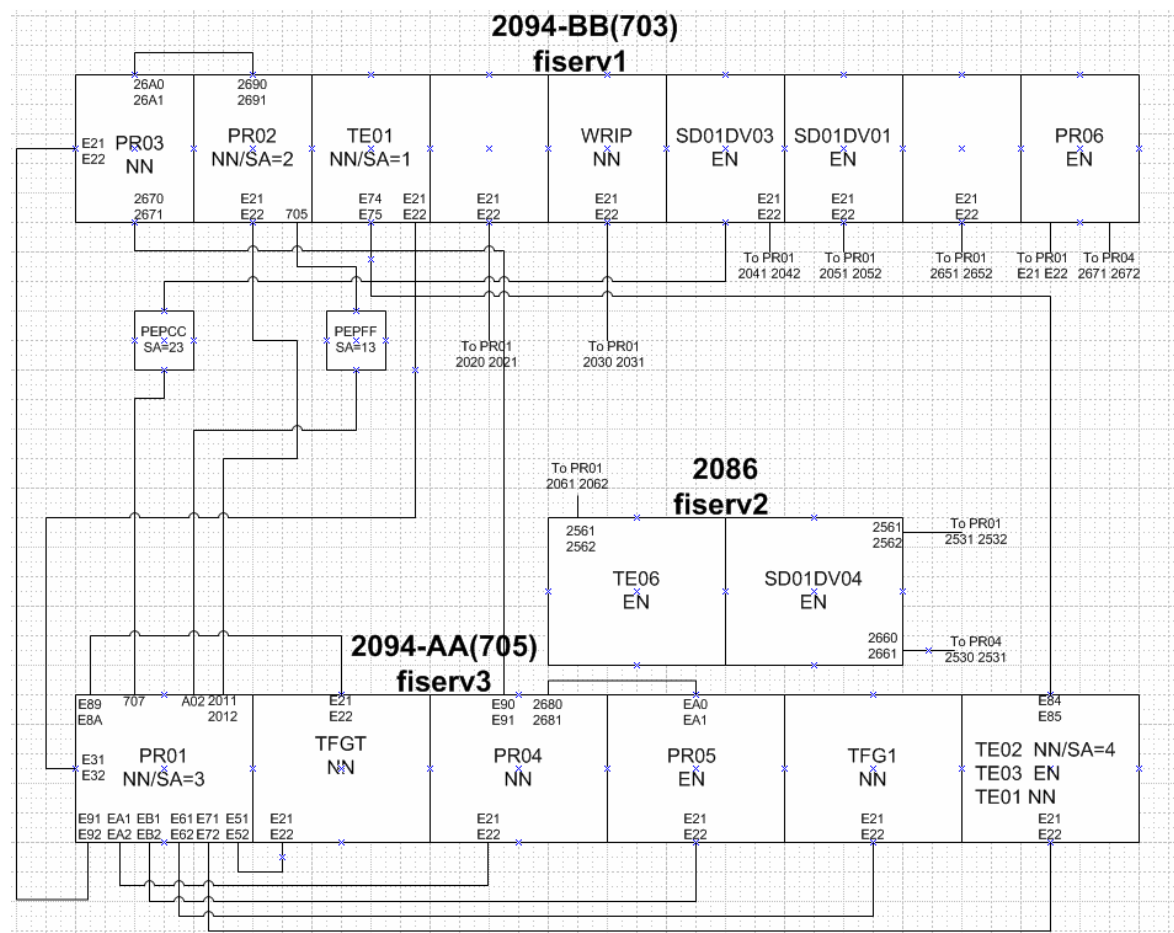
2094-BB(703)
fiserv1

26A0
26A1

2690
2691

E21
E22

PR03
NN

PR02
NN/SA=2

TE01
NN/SA=1

WRIP
NN

SD01DV03
EN

SD01DV01
EN

PR06
EN

2670
2671

E21
E22

705

E74
E75

E21
E22

E21
E22

E21
E22

E21
E22

E21
E22

E21
E22

To PR01
2041 2042

To PR01
2051 2052

To PR01
2651 2652

To PR01
E21 E22

To PR04
2671 2672

PEPCC
SA=23

PEPFF
SA=13

To PR01
2020 2021

To PR01
2030 2031

To PR01
2061 2062

2086
fiserv2

2561
2562

TE06
EN

SD01DV04
EN

2561
2562

To PR01
2531 2532

2660
2661

To PR04
2530 2531

2094-AA(705)
fiserv3

E89
E8A

707

A02

2011
2012

E21
E22

E90
E91

2680
2681

EA0
EA1

E84
E85

E31
E32

PR01
NN/SA=3

TFGT
NN

PR04
NN

PR05
EN

TFG1
NN

TE02 NN/SA=4
TE03 EN
TE01 NN

E91
E92

EA1
EA2

EB1
EB2

E61
E62

E71
E72

E51
E52

E21
E22

E21
E22

E21
E22

E21
E22

E21
E22